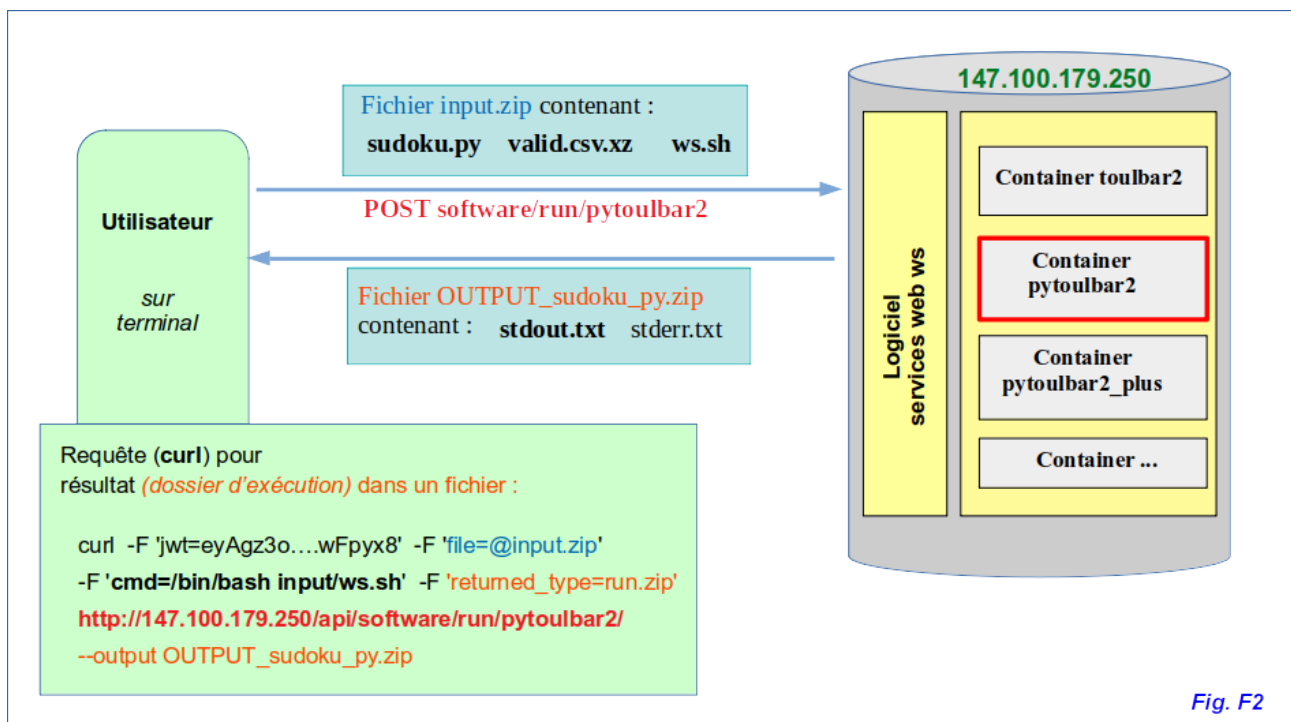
Fichier input.zip contenant :
sudoku.py valid.csv.xz ws.sh

POST software/run/pytoulbar2

Fichier OUTPUT_sudoku_py.zip contenant : stdout.txt stderr.txt

Utilisateur

sur terminal

147.100.179.250

Logiciel services web ws

Container toulbar2

Container pytoulbar2

Container pytoulbar2_plus

Container ...

Requête (curl) pour résultat (dossier d'exécution) dans un fichier :

curl -F 'jwt=eyAgz3o….wFpyx8' -F 'file=@input.zip'
-F 'cmd=/bin/bash input/ws.sh' -F 'returned_type=run.zip'
http://147.100.179.250/api/software/run/pytoulbar2/
--output OUTPUT_sudoku_py.zip

Fig. F2